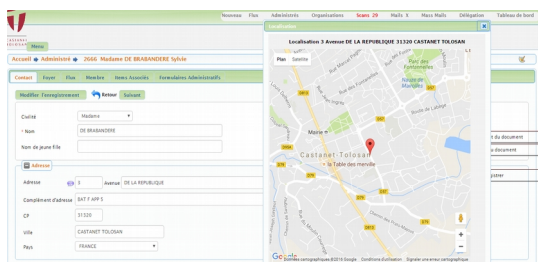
Nouveau Flux Administrés Organisations Scans 29 Mails X Mass Mails Délégation Tableau de bord

Menu

Accueil ➜ Administré ➜ 2666 Madame DE BRABANDERE Sylvie

Contact Foyer Flux Membre News Associés Formulaires Administratifs

Modifier l'enregistrement Retour Suivant

Civilité Madame

* Nom DE BRABANDERE

Nom de jeune Fille

Adresse

Adresse 3 Avenue DE LA REPUBLIQUE

Complément d'adresse BAT F APP 5

CP 31320

Ville CASTANET TOLOSAN

Pays FRANCE

Localisation

Localisation 3 Avenue DE LA REPUBLIQUE 31320 CASTANET TOLOSAN

Plan Satellite

Parc des Fontanelles

Mairie

Castanet Tolosan

La Table des merville

Google

Données cartographiques ©2016 Google Conditions d'utilisation Signaler une erreur cartographique

t du document

du document

gistrer